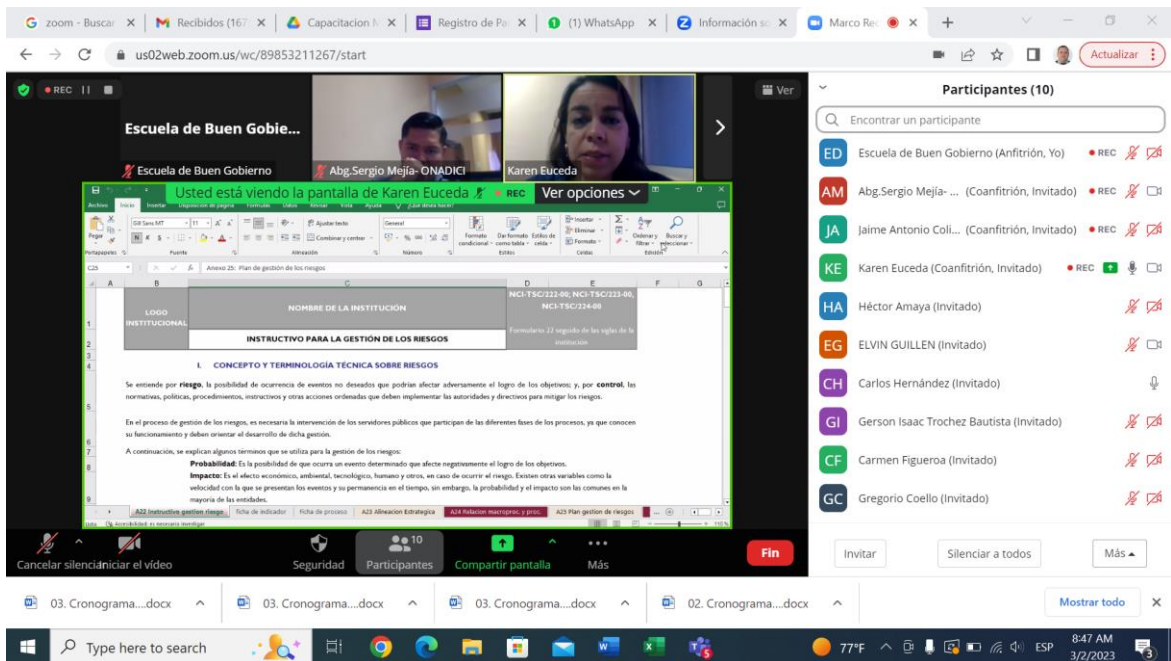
G zoom - Buscar × | M Recibidos (167 × | Capacitacion × | Registro de Pa × | (1) WhatsApp × | Información × | Marco Rec ● × | +

us02web.zoom.us/wc/89853211267/start

Actualizar

● REC

Ver

Escuela de Buen Gobie...

Escuela de Buen Gobierno

Abg.Sergio Mejía- ONADICI

Karen Euceda

Usted está viendo la pantalla de Karen Euceda ● REC Ver opciones

Archivo Inicio Insertar Disposición de página Fórmulas Datos Revisar Vista Ayuda ¿Qué desea hacer?

Gill Sans MT 11 Ajustar texto General Combinar y centrar Formato condicional Dar formato como tabla Estilos de celda Insertar Eliminar Formato Ordenar y filtrar Buscar y seleccionar

Portapapeles Fuente Alineación Número Estilos Celdas Edición

C25 Anexo 25: Plan de gestión de los riesgos

| | A | B | C | D | E |
|---|---|---|---|---|---|
| 1 | | LOGO INSTITUCIONAL | NOMBRE DE LA INSTITUCIÓN | NCI-TSC/222-00; NCI-TSC/223-00, NCI-TSC/224-00 | |
| 2 | | | INSTRUCTIVO PARA LA GESTIÓN DE LOS RIESGOS | Formulario 22 seguido de las siglas de la institución | |

I. CONCEPTO Y TERMINOLOGÍA TÉCNICA SOBRE RIESGOS

Se entiende por riesgo, la posibilidad de ocurrencia de eventos no deseados que podrían afectar adversamente el logro de los objetivos; y, por control, las normativas, políticas, procedimientos, instructivos y otras acciones ordenadas que deben implementar las autoridades y directivos para mitigar los riesgos.

En el proceso de gestión de los riesgos, es necesaria la intervención de los servidores públicos que participan de las diferentes fases de los procesos, ya que conocen su funcionamiento y deben orientar el desarrollo de dicha gestión.

A continuación, se explican algunos términos que se utiliza para la gestión de los riesgos:

Probabilidad: Es la posibilidad de que ocurra un evento determinado que afecte negativamente el logro de los objetivos.

Impacto: Es el efecto económico, ambiental, tecnológico, humano y otros, en caso de ocurrir el riesgo. Existen otras variables como la velocidad con la que se presentan los eventos y su permanencia en el tiempo, sin embargo, la probabilidad y el impacto son las comunes en la mayoría de las entidades.

A22 Instructivo gestion riesgo | Ficha de indicador | Ficha de proceso | A23 Alineacion Estrategica | A24 Relacion macroproc. y proc. | A25 Plan gestion de riesgos

Listo Accesibilidad: es necesario investigar

Cancelar silenciar Iniciar el vídeo | Seguridad | 10 Participantes | Compartir pantalla | Más | Fin

Participantes (10)

Encontrar un participante

ED Escuela de Buen Gobierno (Anfitrión, Yo) ● REC
AM Abg.Sergio Mejía- ... (Coanfitrión, Invitado) ● REC
JA Jaime Antonio Coli... (Coanfitrión, Invitado) ● REC
KE Karen Euceda (Coanfitrión, Invitado) ● REC
HA Héctor Amaya (Invitado)
EG ELVIN GUILLEN (Invitado)
CH Carlos Hernández (Invitado)
GI Gerson Isaac Trochez Bautista (Invitado)
CF Carmen Figueroa (Invitado)
GC Gregorio Coello (Invitado)

Invitar | Silenciar a todos | Más

03. Cronograma....docx | 03. Cronograma....docx | 03. Cronograma....docx | 02. Cronograma....docx | Mostrar todo

Type here to search

77°F ESP 8:47 AM 3/2/2023